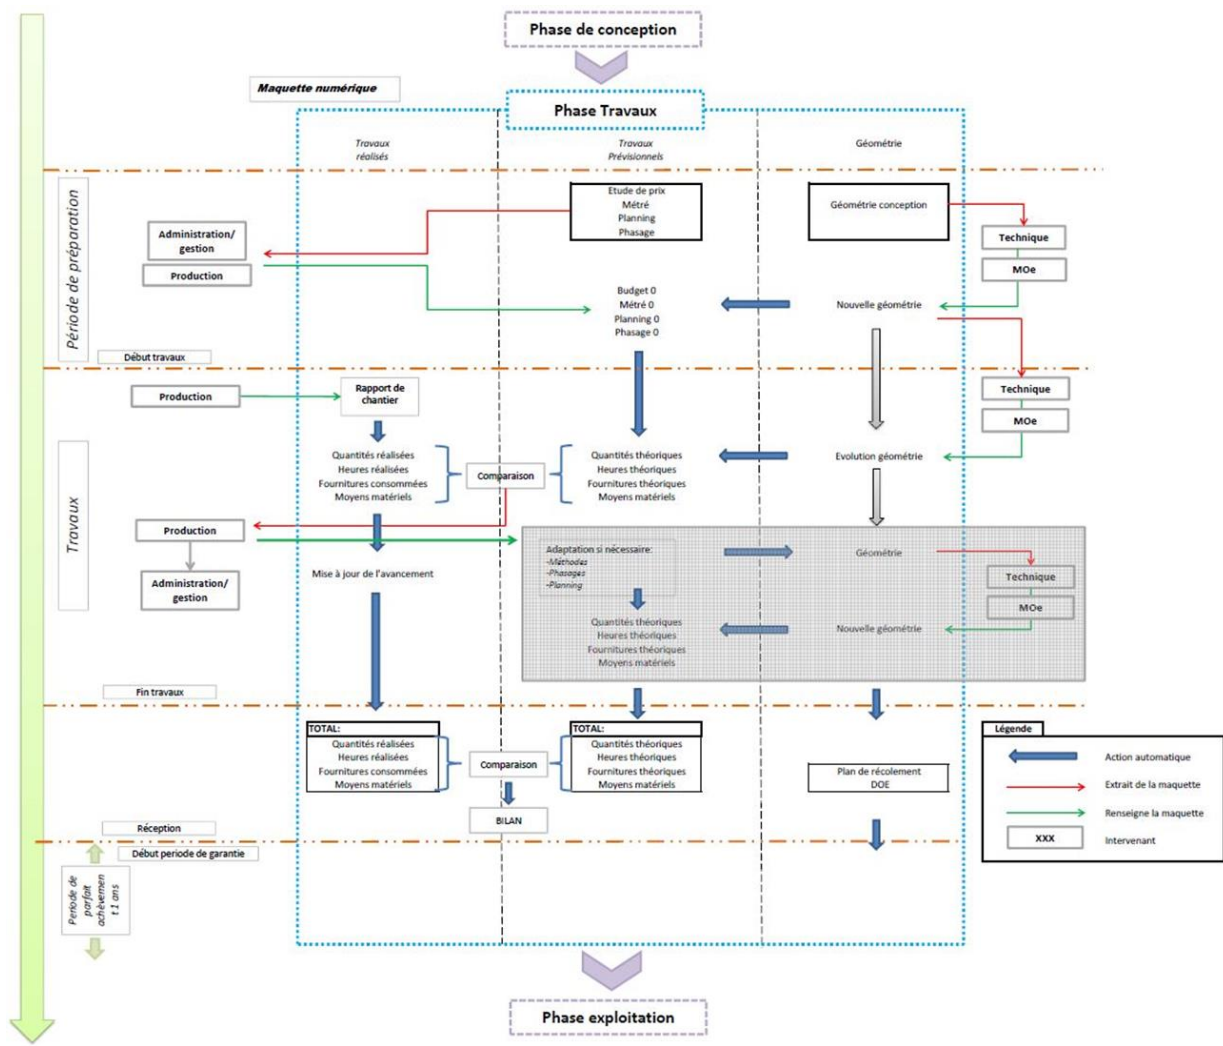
Phase de conception

Maquette numérique

Phase Travaux

Travaux réalisés

Travaux Prévisionnels

Géométrie

Période de préparation

Etude de prix
Métré
Planning
Phasage

Géométrie conception

Technique

MOe

Administration/ gestion

Production

Budget 0
Métré 0
Planning 0
Phasage 0

Nouvelle géométrie

Début travaux

Technique

MOe

Production

Rapport de chantier

Travaux

Quantités réalisées
Heures réalisées
Fournitures consommées
Moyens matériels

Comparaison

Quantités théoriques
Heures théoriques
Fournitures théoriques
Moyens matériels

Evolution géométrie

Production

Administration/ gestion

Mise à jour de l'avancement

Adaptation si nécessaire:
-Méthodes
-Phasages
-Planning

Géométrie

Technique

MOe

Quantités théoriques
Heures théoriques
Fournitures théoriques
Moyens matériels

Nouvelle géométrie

Fin travaux

TOTAL:
Quantités réalisées
Heures réalisées
Fournitures consommées
Moyens matériels

Comparaison

TOTAL:
Quantités théoriques
Heures théoriques
Fournitures théoriques
Moyens matériels

Plan de récolement
DOE

BILAN

Réception

Début periode de garantie

Periode de parfait achèvement 1 ans

Légende
Action automatique
Extrait de la maquette
Renseigne la maquette
XXX
Intervenant

Phase exploitation